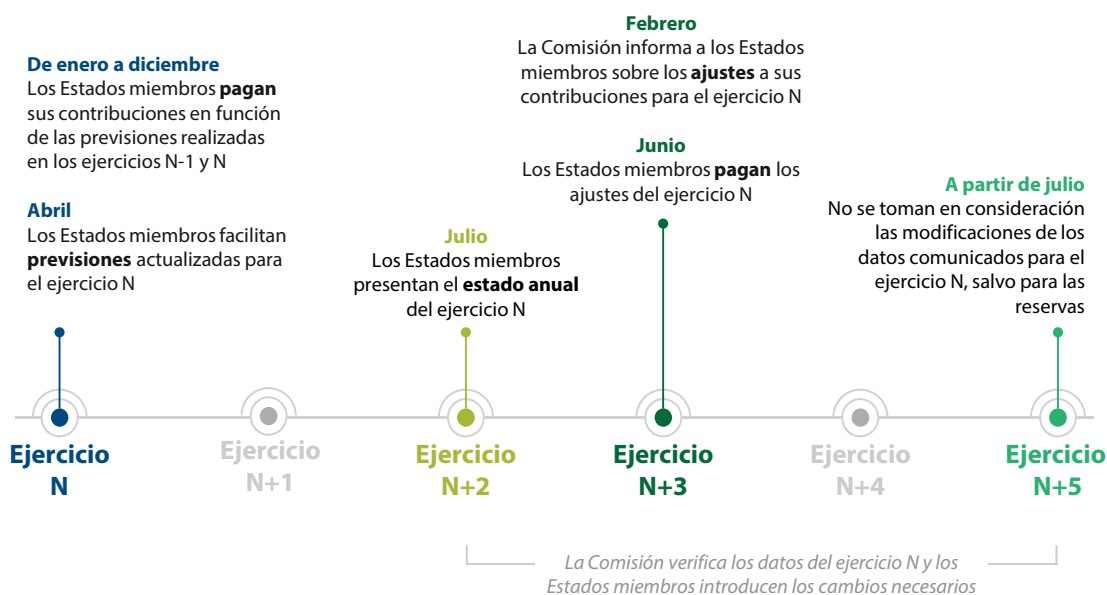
De enero a diciembre
Los Estados miembros **pagan** sus contribuciones en función de las previsiones realizadas en los ejercicios N-1 y N

Abril
Los Estados miembros facilitan **previsiones** actualizadas para el ejercicio N

Febrero
La Comisión informa a los Estados miembros sobre los **ajustes** a sus contribuciones para el ejercicio N

Junio
Los Estados miembros **pagan** los ajustes del ejercicio N

Julio
Los Estados miembros presentan el **estado anual** del ejercicio N

A partir de julio
No se toman en consideración las modificaciones de los datos comunicados para el ejercicio N, salvo para las reservas

Ejercicio N

Ejercicio N+1

Ejercicio N+2

Ejercicio N+3

Ejercicio N+4

Ejercicio N+5

La Comisión verifica los datos del ejercicio N y los Estados miembros introducen los cambios necesarios